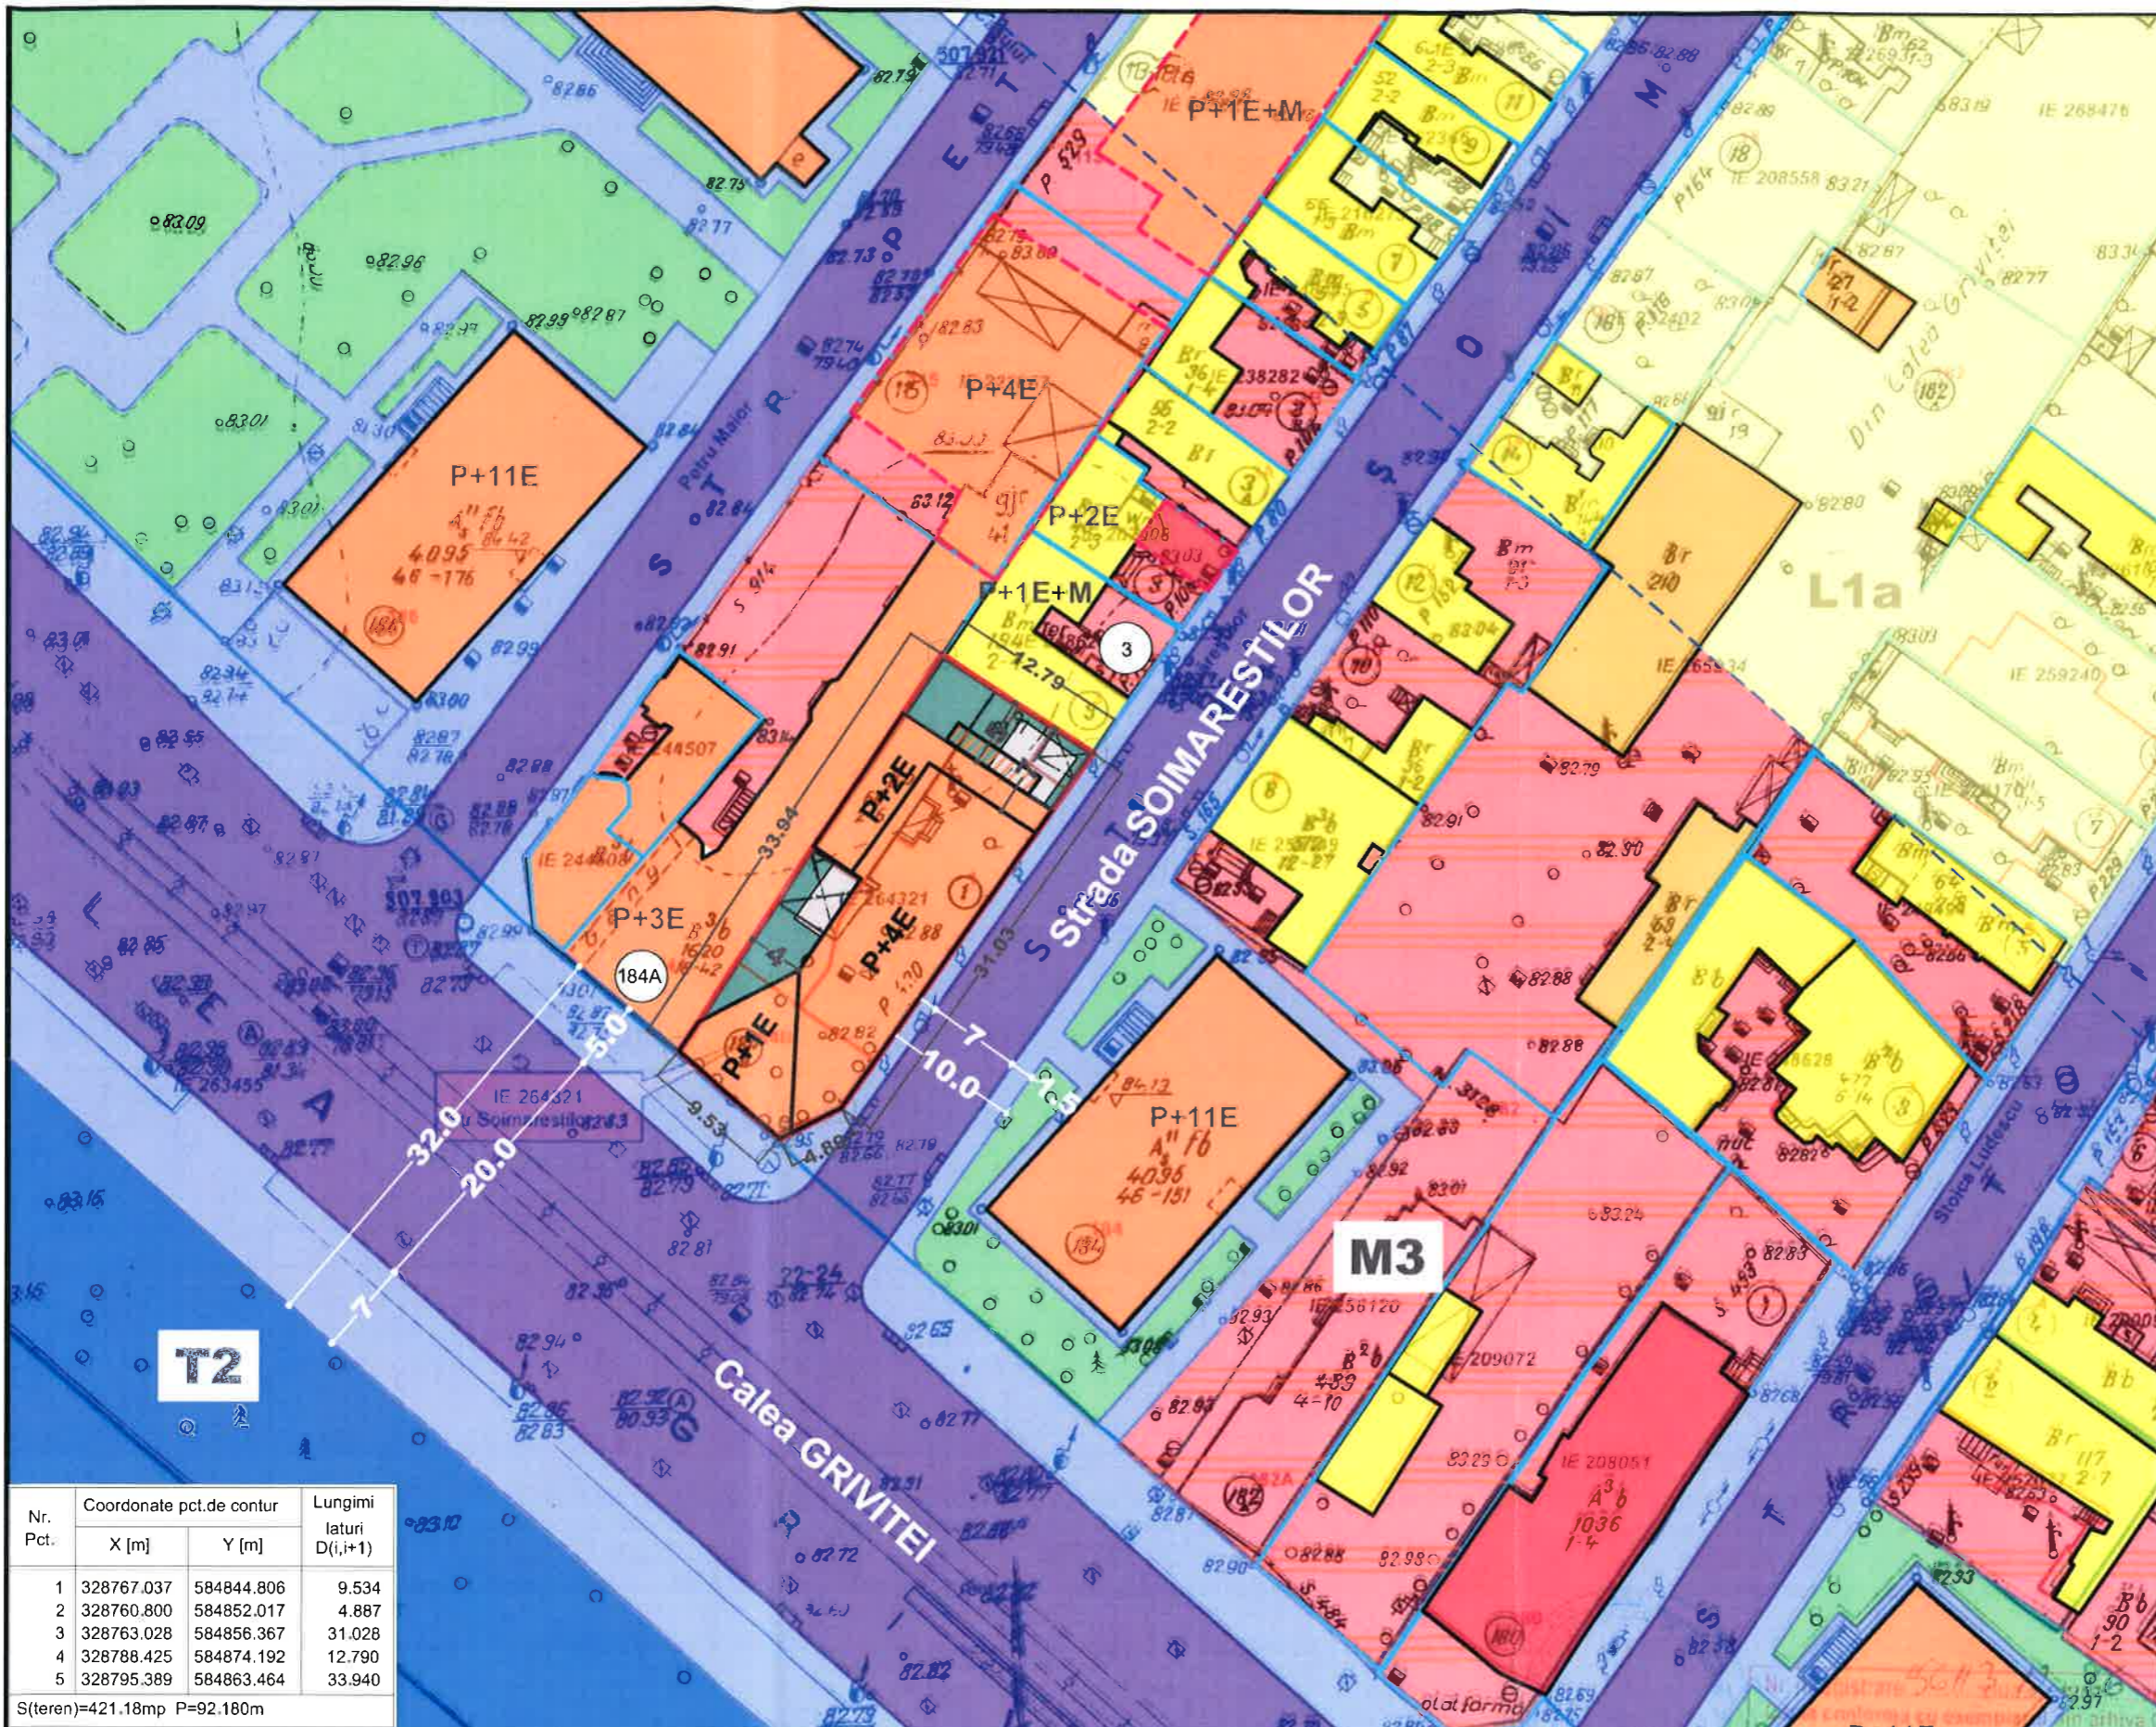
P+1E+M
P+4E
P+2E
P+1E+M
P+11E
P+3E
P+2E
P+4E
P+1E
P+11E
184A
3
L1a
M3
T2
Strada SOIMARESTILOR
Calea GRIVITEI
STR. PETRU MAIOR
12.79
33.94
31.03
9.53
4.89
32.0
20.0
5.0
7
10.0
7
7.5

| Nr. Pct. | Coordonate pct.de contur X [m] | Coordonate pct.de contur Y [m] | Lungimi laturi D(i,i+1) |
|---|---|---|---|
| 1 | 328767.037 | 584844.806 | 9.534 |
| 2 | 328760.800 | 584852.017 | 4.887 |
| 3 | 328763.028 | 584856.367 | 31.028 |
| 4 | 328788.425 | 584874.192 | 12.790 |
| 5 | 328795.389 | 584863.464 | 33.940 |

S(teren)=421.18mp P=92.180m